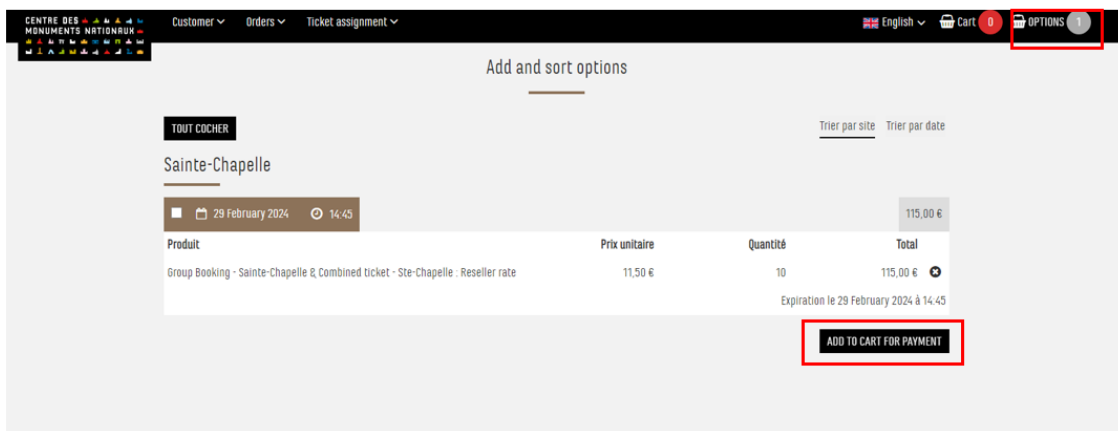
CENTRE DES MONUMENTS NATIONAUX

Customer Orders Ticket assignment

English Cart 0 OPTIONS 1

Add and sort options

TOUT COCHER

Trier par site Trier par date

Sainte-Chapelle

29 February 2024 14:45

115,00 €

| Produit | Prix unitaire | Quantité | Total |
|---|---|---|---|
| Group Booking - Sainte-Chapelle & Combined ticket - Ste-Chapelle : Reseller rate | 11,50 € | 10 | 115,00 € |

Expiration le 29 February 2024 à 14:45

ADD TO CART FOR PAYMENT